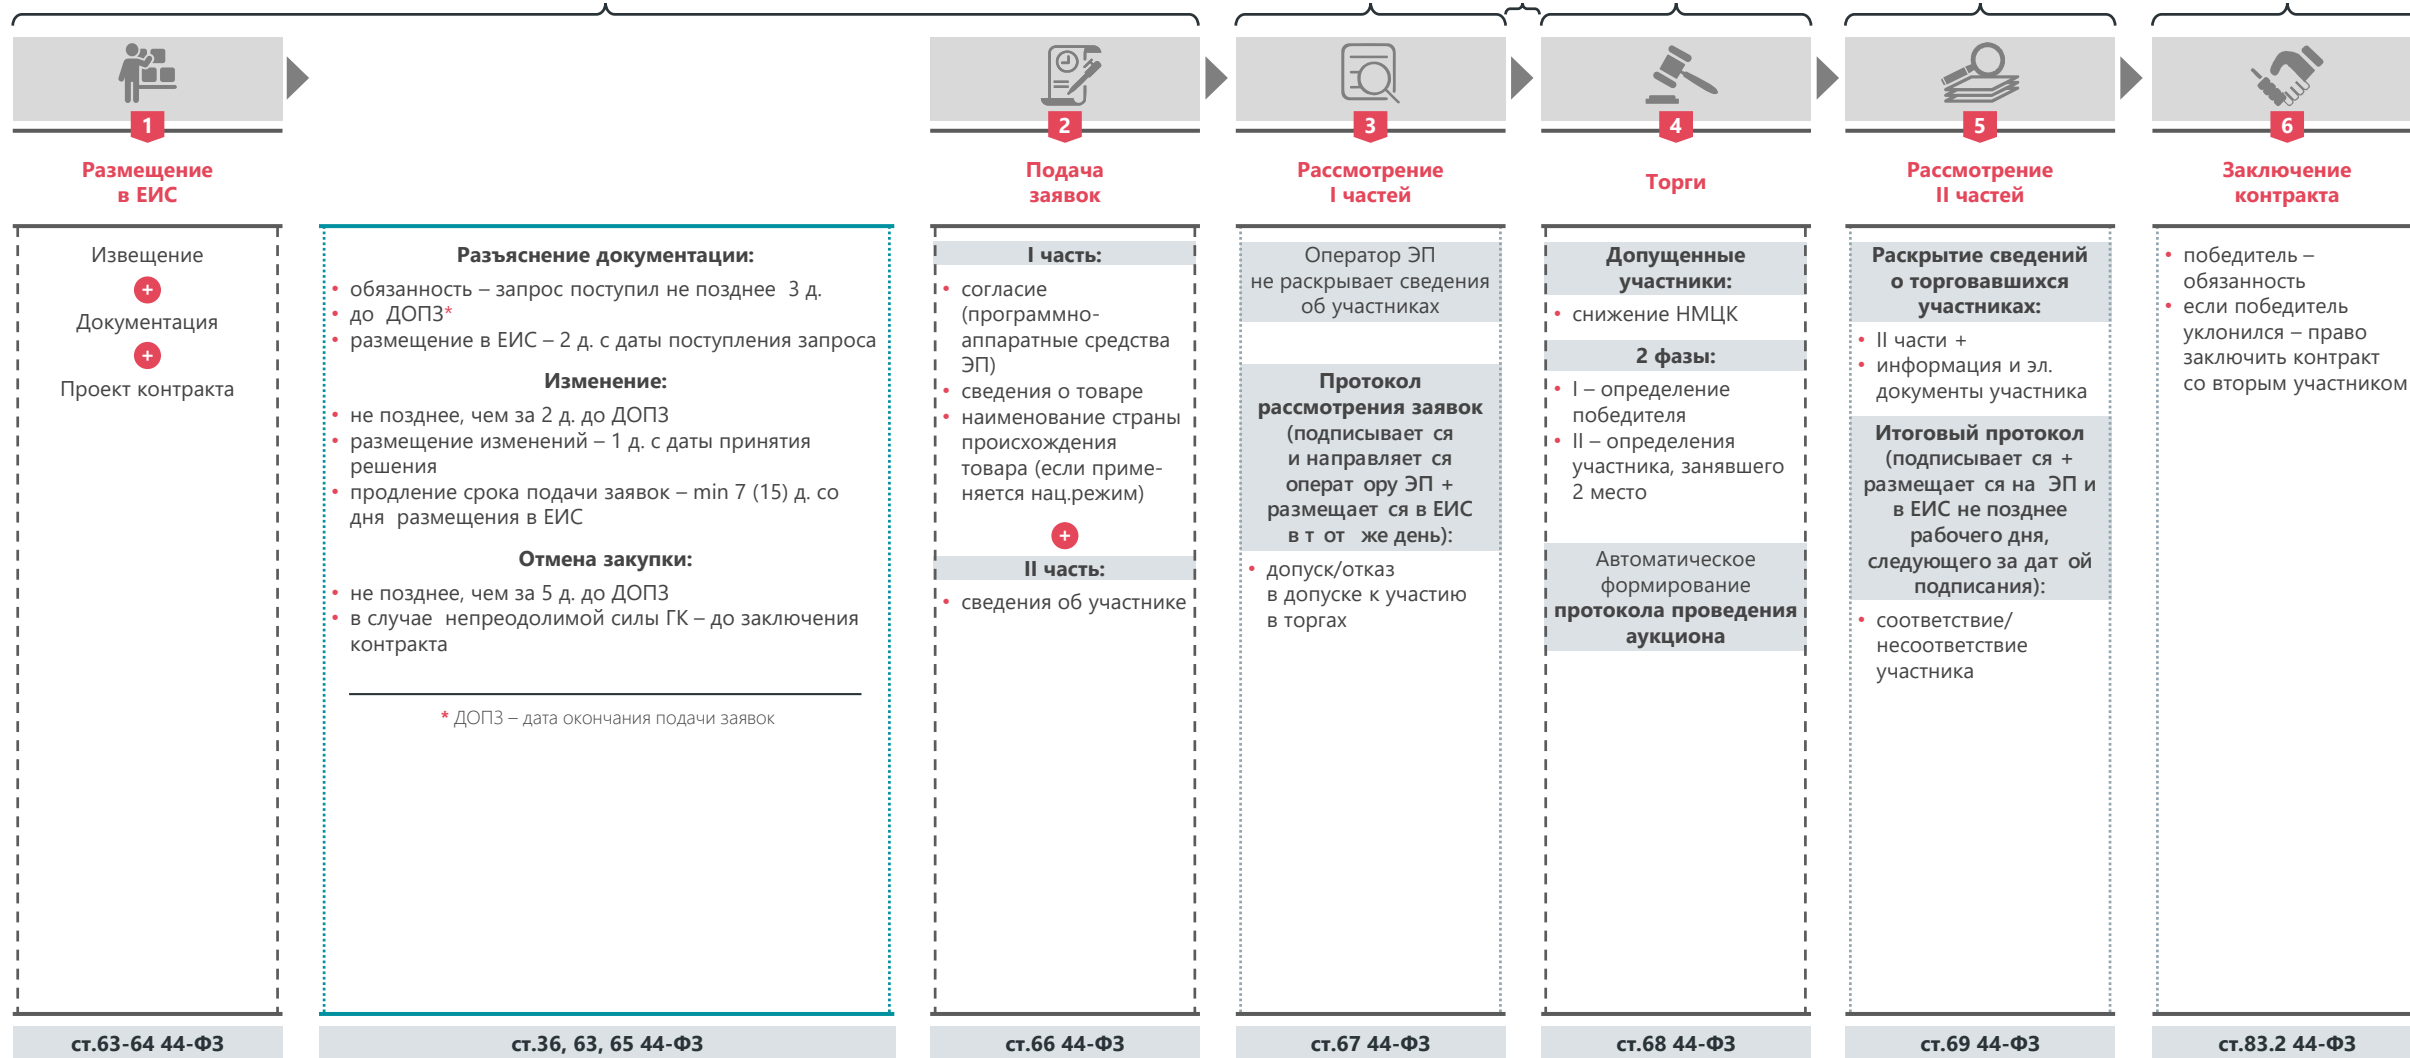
1
Размещение в ЕИС

Извещение
+
Документация
+
Проект контракта

ст.63-64 44-ФЗ

Разъяснение документации:
• обязанность – запрос поступил не позднее 3 д.
• до ДОПЗ*
• размещение в ЕИС – 2 д. с даты поступления запроса

Изменение:
• не позднее, чем за 2 д. до ДОПЗ
• размещение изменений – 1 д. с даты принятия решения
• продление срока подачи заявок – min 7 (15) д. со дня размещения в ЕИС

Отмена закупки:
• не позднее, чем за 5 д. до ДОПЗ
• в случае непреодолимой силы ГК – до заключения контракта

* ДОПЗ – дата окончания подачи заявок

ст.36, 63, 65 44-ФЗ

2
Подача заявок

I часть:
• согласие (программно-аппаратные средства ЭП)
• сведения о товаре
• наименование страны происхождения товара (если применяется нац.режим)
+
II часть:
• сведения об участнике

ст.66 44-ФЗ

3
Рассмотрение I частей

Оператор ЭП не раскрывает сведения об участниках

Протокол рассмотрения заявок (подписывает ся и направляет ся операт ору ЭП + размещает ся в ЕИС в т от же день):
• допуск/отказ в допуске к участию в торгах

ст.67 44-ФЗ

4
Торги

Допущенные участники:
• снижение НМЦК

2 фазы:
• I – определение победителя
• II – определения участника, занявшего 2 место

Автоматическое формирование протокола проведения аукциона

ст.68 44-ФЗ

5
Рассмотрение II частей

Раскрытие сведений о торговавшихся участниках:
• II части +
• информация и эл. документы участника

Итоговый протокол (подписывает ся + размещает ся на ЭП и в ЕИС не позднее рабочего дня, следующего за дат ой подписания):
• соответствие/ несоответствие участника

ст.69 44-ФЗ

6
Заключение контракта

• победитель – обязанность
• если победитель уклонился – право заключить контракт со вторым участником

ст.83.2 44-ФЗ